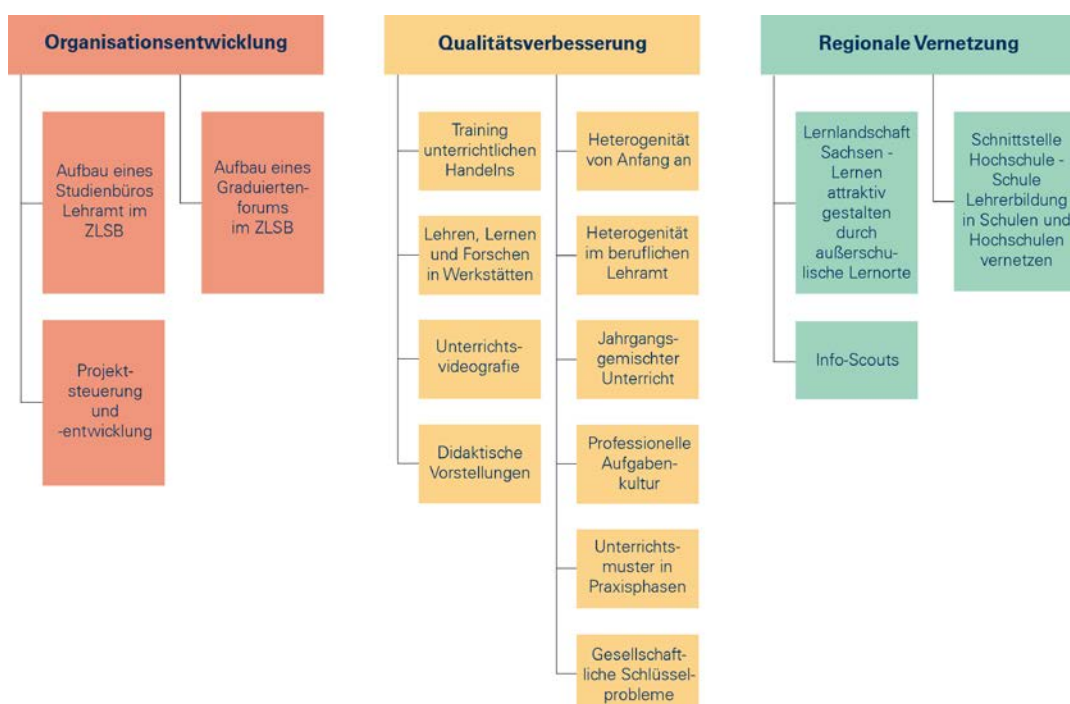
Organisationsentwicklung

Aufbau eines Studienbüros Lehramt im ZLSB

Aufbau eines Graduierten-forums im ZLSB

Projekt-steuerung und -entwicklung

Qualitätsverbesserung

Training unterrichtlichen Handelns

Lehren, Lernen und Forschen in Werkstätten

Unterrichts-videografie

Didaktische Vorstellungen

Heterogenität von Anfang an

Heterogenität im beruflichen Lehramt

Jahrgangs-gemischter Unterricht

Professionelle Aufgaben-kultur

Unterrichts-muster in Praxisphasen

Gesellschaft-liche Schlüssel-probleme

Regionale Vernetzung

Lernlandschaft Sachsen - Lernen attraktiv gestalten durch außerschulische Lernorte

Schnittstelle Hochschule - Schule Lehrerbildung in Schulen und Hochschulen vernetzen

Info-Scouts